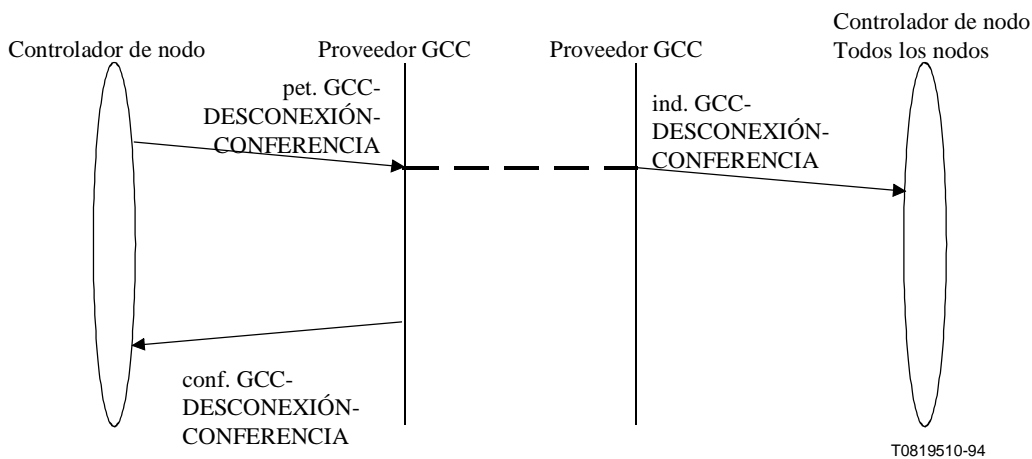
Controlador de nodo

Proveedor GCC

Proveedor GCC

Controlador de nodo
Todos los nodos

pet. GCC-
DESCONEXIÓN-
CONFERENCIA

ind. GCC-
DESCONEXIÓN-
CONFERENCIA

conf. GCC-
DESCONEXIÓN-
CONFERENCIA

T0819510-94